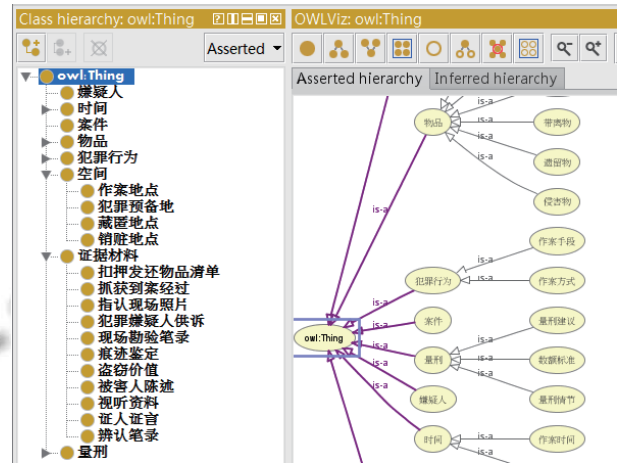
Class hierarchy: owl:Thing

Asserted

owl:Thing
嫌疑人
时间
案件
物品
犯罪行为
空间
作案地点
犯罪预备地
藏匿地点
销赃地点
证据材料
扣押发还物品清单
抓获到案经过
指认现场照片
犯罪嫌疑人供诉
现场勘验笔录
痕迹鉴定
盗窃价值
被害人陈述
视听资料
证人证言
辨认笔录
量刑

OWLViz: owl:Thing

Asserted hierarchy
Inferred hierarchy

is-a
物品
is-a
带离物
is-a
遗留物
is-a
侵害物
is-a
is-a
作案手段
is-a
犯罪行为
is-a
作案方式
is-a
is-a
案件
量刑建议
is-a
owl:Thing
is-a
is-a
量刑
is-a
数额标准
is-a
is-a
is-a
量刑情节
嫌疑人
is-a
时间
is-a
作案时间